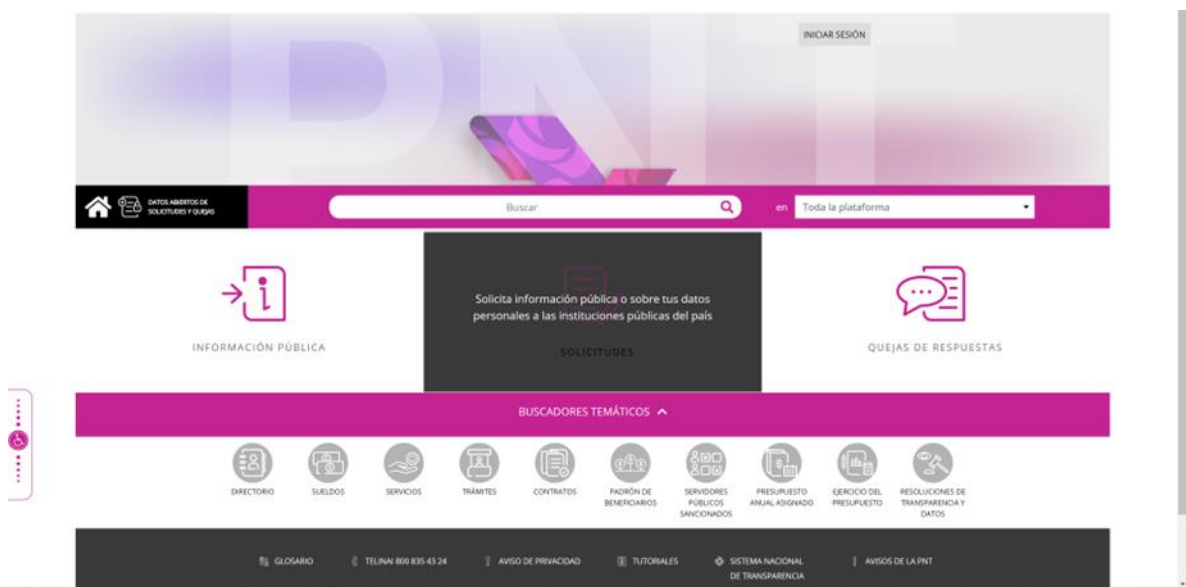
PNT

INICIAR SESIÓN

DATOS ABIERTOS DE SOLICITUDES Y QUEJAS

Buscar

en Toda la plataforma

INFORMACIÓN PÚBLICA

Solicita información pública o sobre tus datos personales a las instituciones públicas del país

SOLICITUDES

QUEJAS DE RESPUESTAS

BUSCADORES TEMÁTICOS

DIRECTORIO

SUELDOS

SERVICIOS

TRÁMITES

CONTRATOS

PADRÓN DE BENEFICIARIOS

SERVIDORES PÚBLICOS SANCIONADOS

PRESUPUESTO ANUAL ASIGNADO

EJERCICIO DEL PRESUPUESTO

RESOLUCIONES DE TRANSPARENCIA Y DATOS

GLOSARIO

TELINAI 800 835 43 24

AVISO DE PRIVACIDAD

TUTORIALES

SISTEMA NACIONAL DE TRANSPARENCIA

AVISOS DE LA PNT